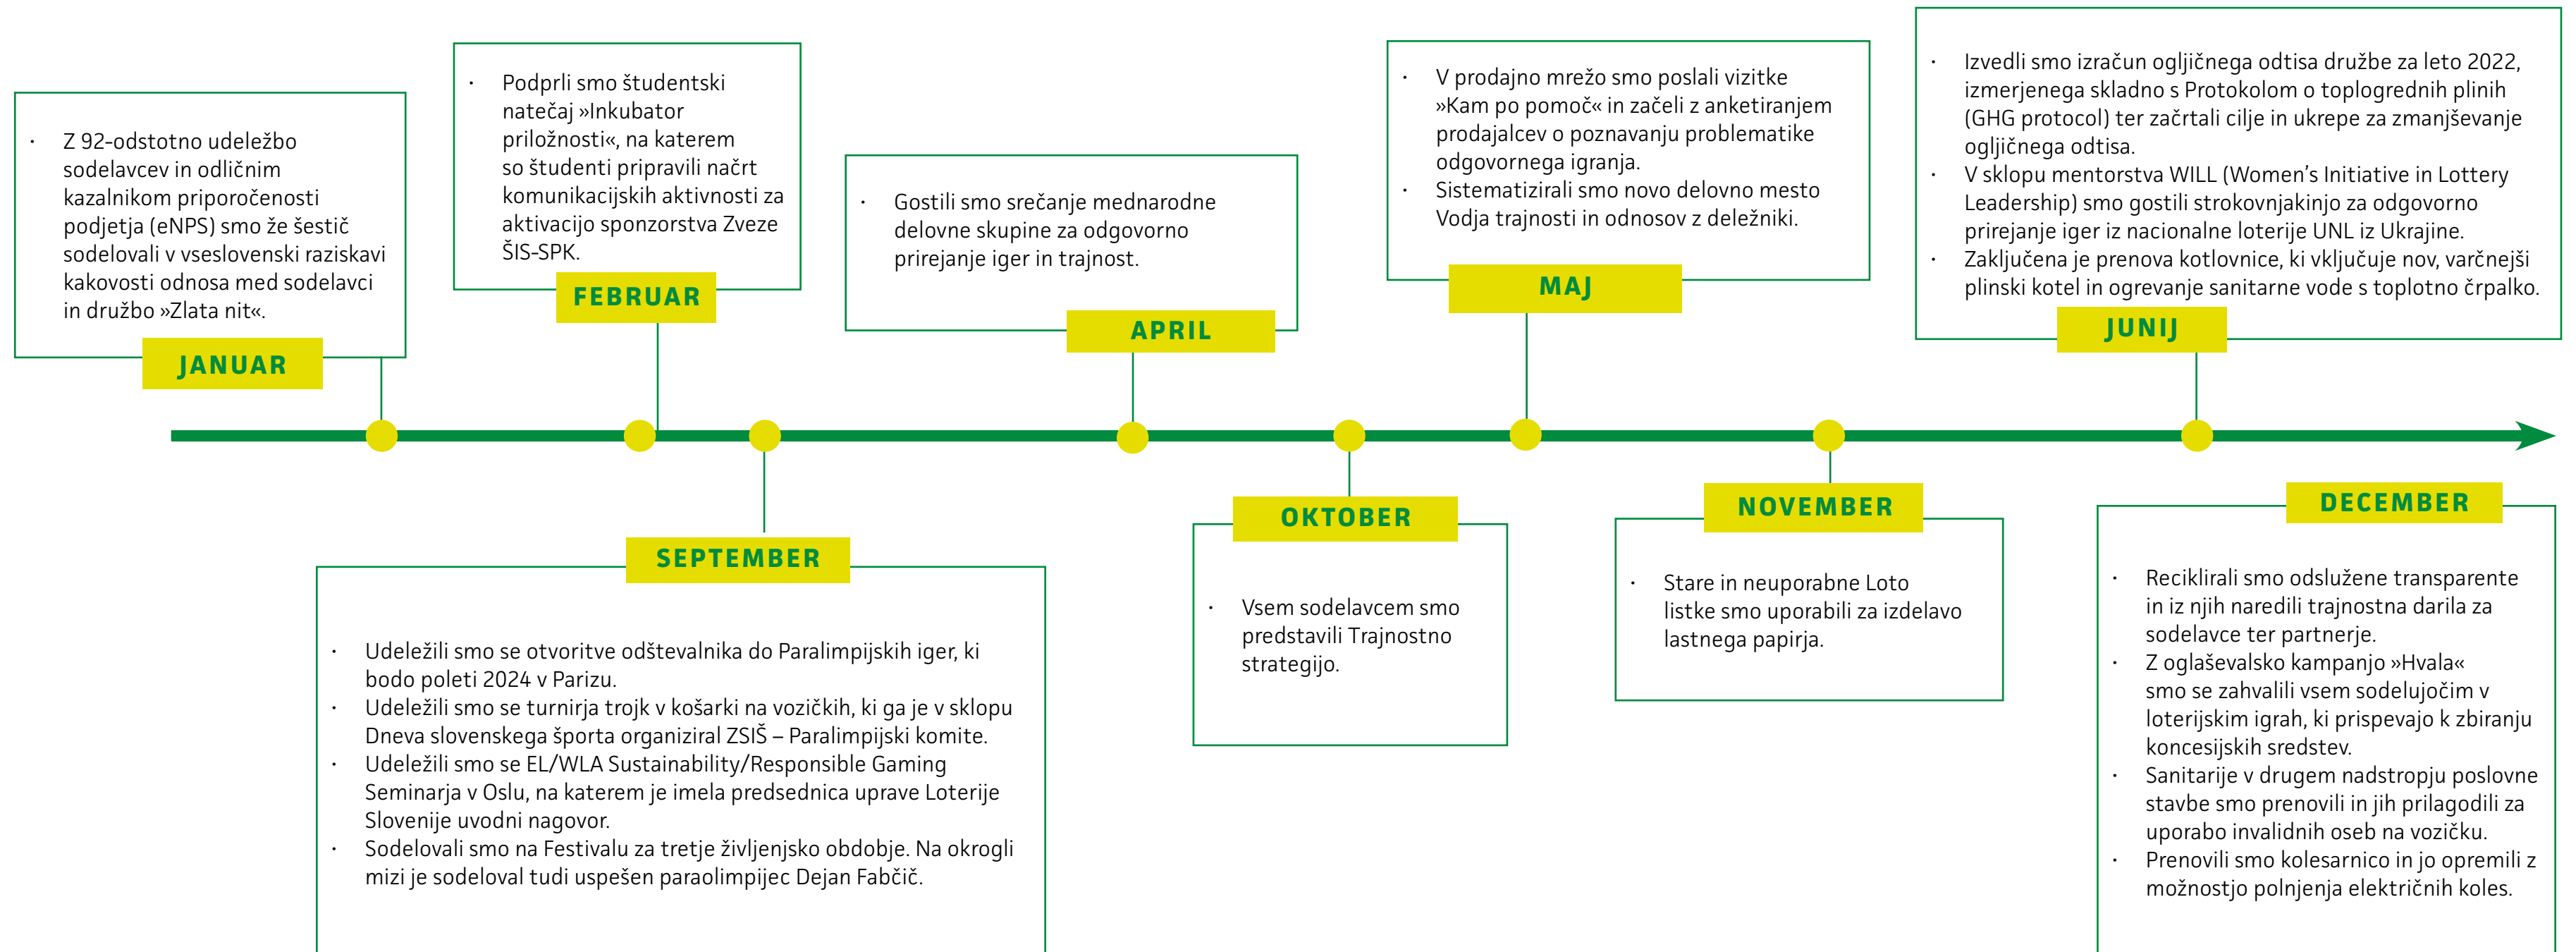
- Z 92-odstotno udeležbo sodelavcev in odličnim kazalnikom priporočenosti podjetja (eNPS) smo že šestič sodelovali v vseslovenski raziskavi kakovosti odnosa med sodelavci in družbo »Zlata nit«.

JANUAR

- Podprli smo študentski natečaj »Inkubator priložnosti«, na katerem so študenti pripravili načrt komunikacijskih aktivnosti za aktivacijo sponzorstva Zveze ŠIS-SPK.

FEBRUAR

- Gostili smo srečanje mednarodne delovne skupine za odgovorno prirejanje iger in trajnost.

APRIL

- V prodajno mrežo smo poslali vizitke »Kam po pomoč« in začeli z anketiranjem prodajalcev o poznavanju problematike odgovornega igranja.
- Sistematizirali smo novo delovno mesto Vodja trajnosti in odnosov z deležniki.

MAJ

- Izvedli smo izračun ogljičnega odtisa družbe za leto 2022, izmerjenega skladno s Protokolom o toplogrednih plinih (GHG protocol) ter začrtali cilje in ukrepe za zmanjševanje ogljičnega odtisa.
- V sklopu mentorstva WILL (Women's Initiative in Lottery Leadership) smo gostili strokovnjakinjo za odgovorno prirejanje iger iz nacionalne loterije UNL iz Ukrajine.
- Zaključena je prenova kotlovnice, ki vključuje nov, varčnejši plinski kotel in ogrevanje sanitarne vode s toplotno črpalko.

JUNIJ

SEPTEMBER

- Udeležili smo se otvoritve odštevalnika do Paralimpijskih iger, ki bodo poleti 2024 v Parizu.
- Udeležili smo se turnirja trojk v košarki na vozičkih, ki ga je v sklopu Dneva slovenskega športa organiziral ZSIŠ – Paralimpijski komite.
- Udeležili smo se EL/WLA Sustainability/Responsible Gaming Seminarja v Oslu, na katerem je imela predsednica uprave Loterije Slovenije uvodni nagovor.
- Sodelovali smo na Festivalu za tretje življenjsko obdobje. Na okrogli mizi je sodeloval tudi uspešen paraolimpijec Dejan Fabčič.

OKTOBER

- Vsem sodelavcem smo predstavili Trajnostno strategijo.

NOVEMBER

- Stare in neuporabne Loto listke smo uporabili za izdelavo lastnega papirja.

DECEMBER

- Reciklirali smo odslužene transparente in iz njih naredili trajnostna darila za sodelavce ter partnerje.
- Z oglaševalsko kampanjo »Hvala« smo se zahvalili vsem sodelujočim v loterijskim igrah, ki prispevajo k zbiranju koncesijskih sredstev.
- Sanitarije v drugem nadstropju poslovne stavbe smo prenovili in jih prilagodili za uporabo invalidnih oseb na vozičku.
- Prenovili smo kolesarnico in jo opremili z možnostjo polnjenja električnih koles.